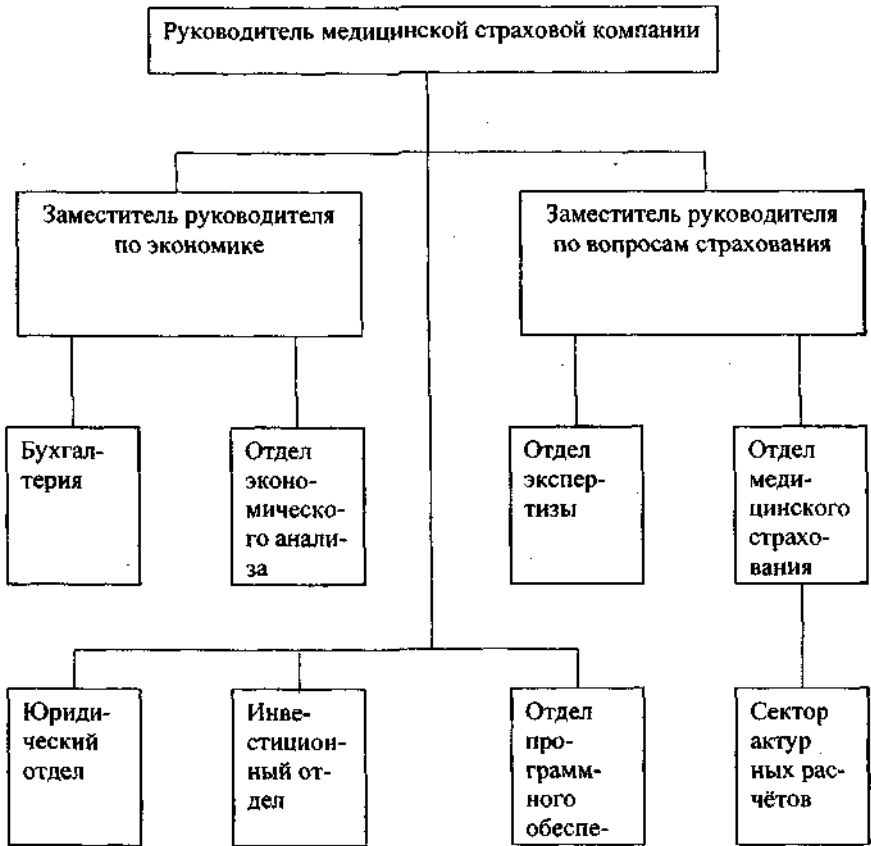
Руководитель медицинской страховой компании

Заместитель руководителя по экономике

Заместитель руководителя по вопросам страхования

Бухгалтерия

Отдел экономического анализа

Отдел экспертизы

Отдел медицинского страхования

Юридический отдел

Инвестиционный отдел

Отдел программного обеспе-

Сектор актур ных расчётов